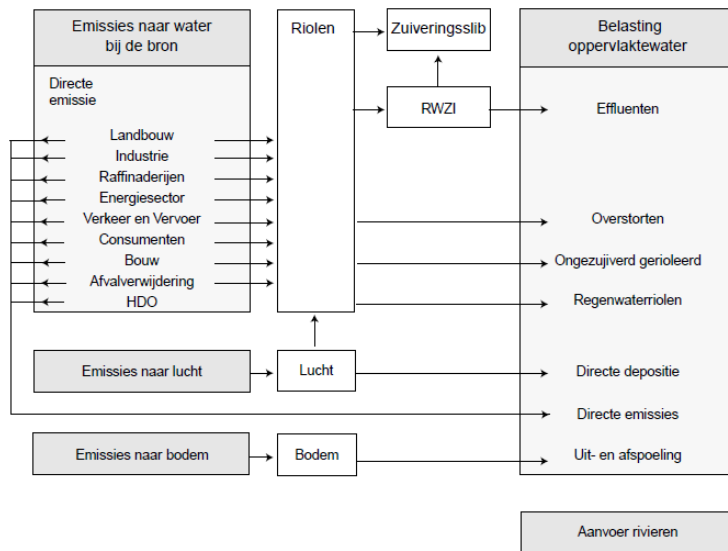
Emissies naar water bij de bron

Directe emissie

Landbouw
Industrie
Raffinaderijen
Energiesector
Verkeer en Vervoer
Consumenten
Bouw
Afvalverwijdering
HDO

Riolen

Zuiveringsslib

RWZI

Belasting oppervlaktewater

Effluenten

Overstorten

Ongezuiverd gerioleerd

Regenwaterriolen

Emissies naar lucht

Lucht

Directe depositie

Directe emissies

Emissies naar bodem

Bodem

Uit- en afspoeling

Aanvoer rivieren